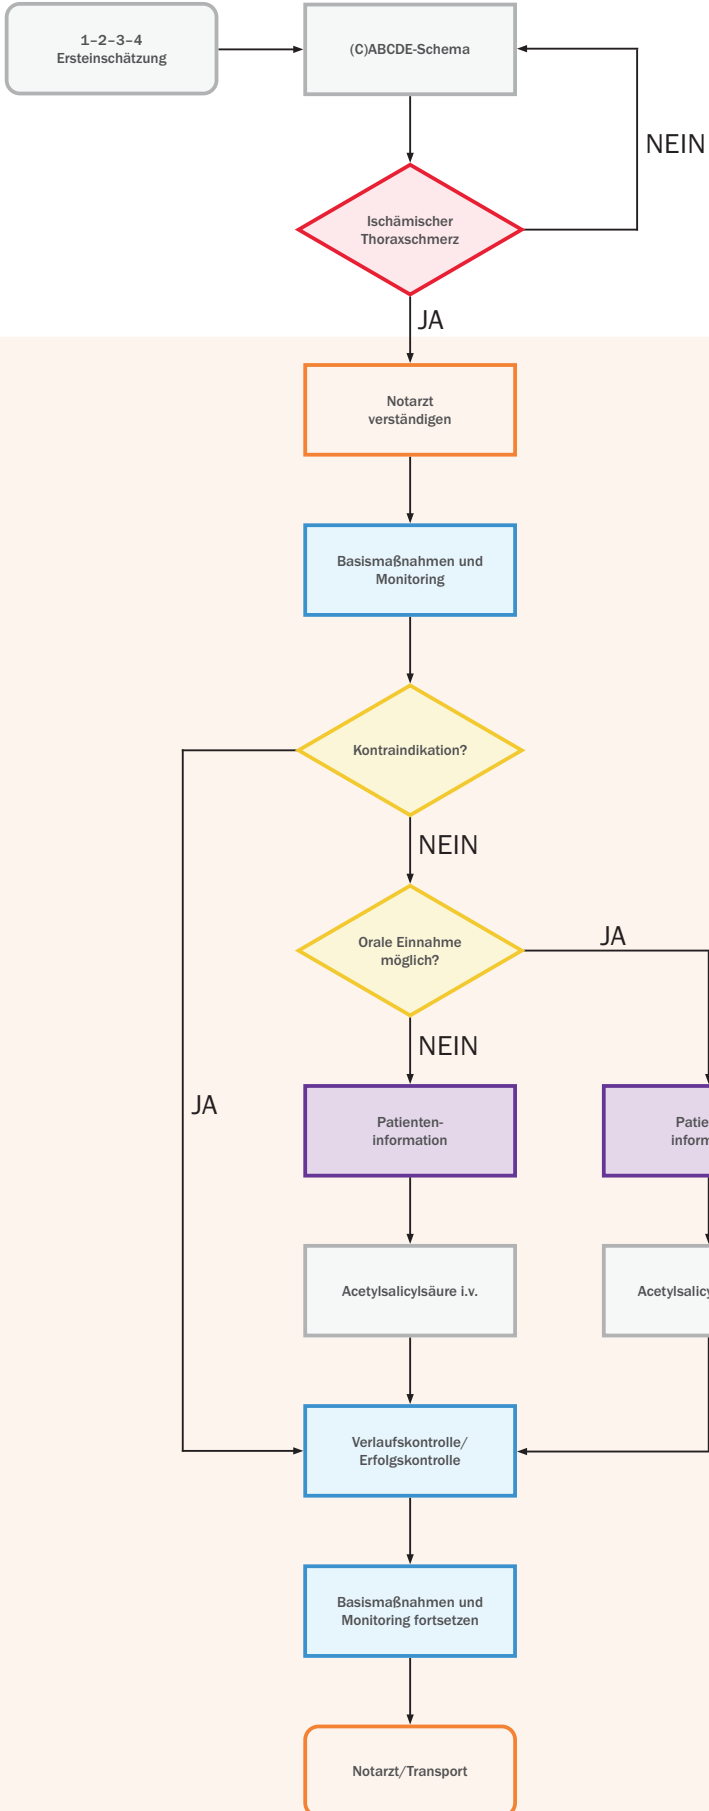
1–2–3–4
Ersteinschätzung

(C)ABCDE-Schema

NEIN

Ischämischer
Thoraxschmerz

JA

Notarzt
verständigen

Basismaßnahmen und
Monitoring

Kontraindikation?

NEIN

Orale Einnahme
möglich?

JA

NEIN

JA

Patienten-
information

Patie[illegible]
inform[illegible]

Acetylsalicylsäure i.v.

Acetylsalicy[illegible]

Verlaufskontrolle/
Erfolgskontrolle

Basismaßnahmen und
Monitoring fortsetzen

Notarzt/Transport